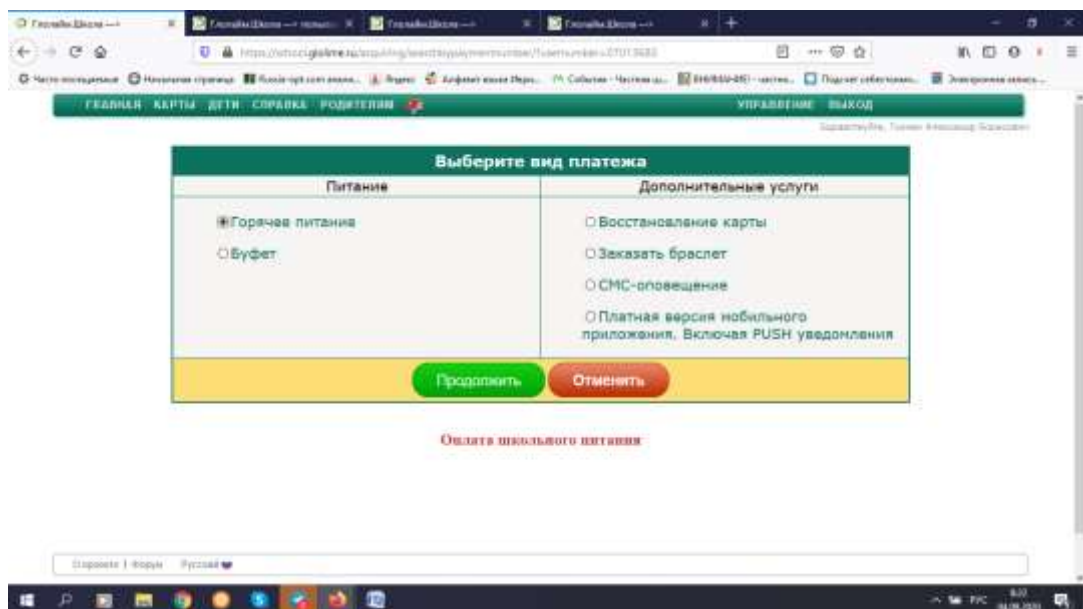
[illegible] | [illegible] | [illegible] | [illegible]

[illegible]

ГЛАВНАЯ КАРТЫ ДЕТИ СПРАВКА РОДИТЕЛЯМ

УПРАВЛЕНИЕ ВЫХОД

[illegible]

| Выберите вид платежа | |
|---|---|
| Питание | Дополнительные услуги |
| Горячее питание | Восстановление карты |
| Буфет | Заказать браслет |
| | СМС-оповещение |
| | Платная версия мобильного приложения. Включая PUSH уведомления |

Продолжить Отменить

Оплата школьного питания

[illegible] | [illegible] Русский

РУС